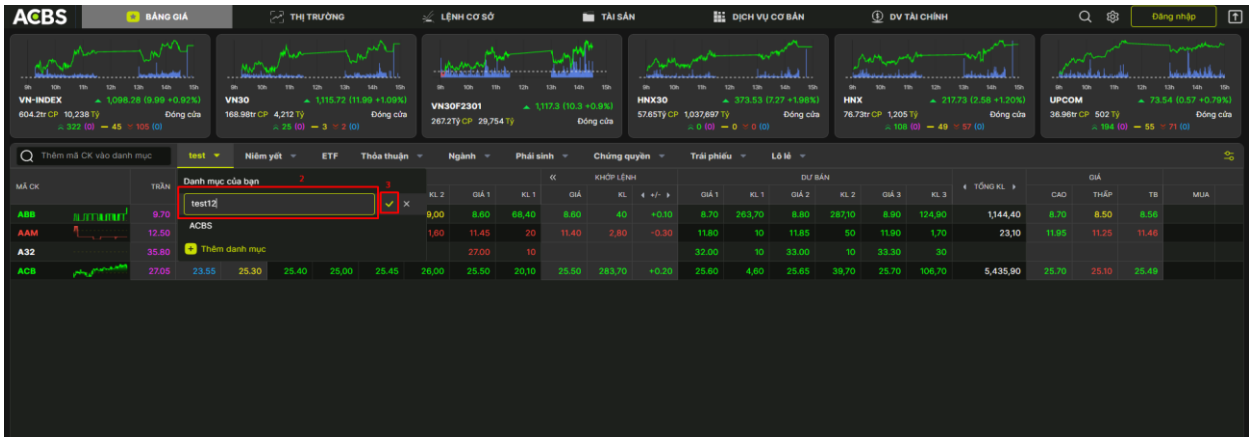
ACBS BẢNG GIÁ THỊ TRƯỜNG LỆNH CƠ SỞ TÀI SẢN DỊCH VỤ CƠ BẢN DV TÀI CHÍNH Đăng nhập

VN-INDEX ▲ 1,098.28 (9.99 +0.92%)
604.2tr CP 10,238 Tỷ Đóng cửa
322 (0) 45 105 (0)

VN30 ▲ 1,115.72 (11.99 +1.09%)
168.98tr CP 4,212 Tỷ Đóng cửa
25 (0) 3 2 (0)

VN30F2301 ▲ 1,117.3 (10.3 +0.9%)
267.2Tỷ CP 29,754 Tỷ Đóng cửa

HNX30 ▲ 373.53 (7.27 +1.98%)
57.65Tỷ CP 1,037,697 Tỷ Đóng cửa
0 (0) 0 0 (0)

HNX ▲ 217.73 (2.58 +1.20%)
76.73tr CP 1,205 Tỷ Đóng cửa
108 (0) 49 57 (0)

UPCOM ▲ 73.54 (0.57 +0.79%)
36.96tr CP 502 Tỷ Đóng cửa
194 (0) 55 71 (0)

Thêm mã CK vào danh mục | test | Niêm yết | ETF | Thỏa thuận | Ngành | Phái sinh | Chứng quyền | Trái phiếu | Lô lẻ

Danh mục của bạn 2
test12 3
ACBS
+ Thêm danh mục

| MÃ CK | | TRẦN | | | | KL 2 | GIÁ 1 | KL 1 | GIÁ | KL | +/- | GIÁ 1 | KL 1 | GIÁ 2 | KL 2 | GIÁ 3 | KL 3 | TỔNG KL | CAO | THẤP | TB | MUA |
|---|---|---|---|---|---|---|---|---|---|---|---|---|---|---|---|---|---|---|---|---|---|---|
| ABB | | 9.70 | | | | 9,00 | 8.60 | 68,40 | 8.60 | 40 | +0.10 | 8.70 | 263,70 | 8.80 | 287,10 | 8.90 | 124,90 | 1,144,40 | 8.70 | 8.50 | 8.56 | |
| AAM | | 12.50 | | | | 1,60 | 11.45 | 20 | 11.40 | 2,60 | -0.30 | 11.80 | 10 | 11.85 | 50 | 11.90 | 1,70 | 23,10 | 11.95 | 11.25 | 11.46 | |
| A32 | | 35.80 | | | | | 27.00 | 10 | | | | 32.00 | 10 | 33.00 | 10 | 33.30 | 30 | | | | | |
| ACB | | 27.05 | 23.55 | 25.30 | 25.40 | 25,00 | 25.45 | 26,00 | 25.50 | 20,10 | 25.50 | 283,70 | +0.20 | 25.60 | 4,60 | 25.65 | 39,70 | 25.70 | 106,70 | 5,435,90 | 25.70 | 25.10 | 25.49 |

KHỚP LỆNH DƯ BÁN GIÁ